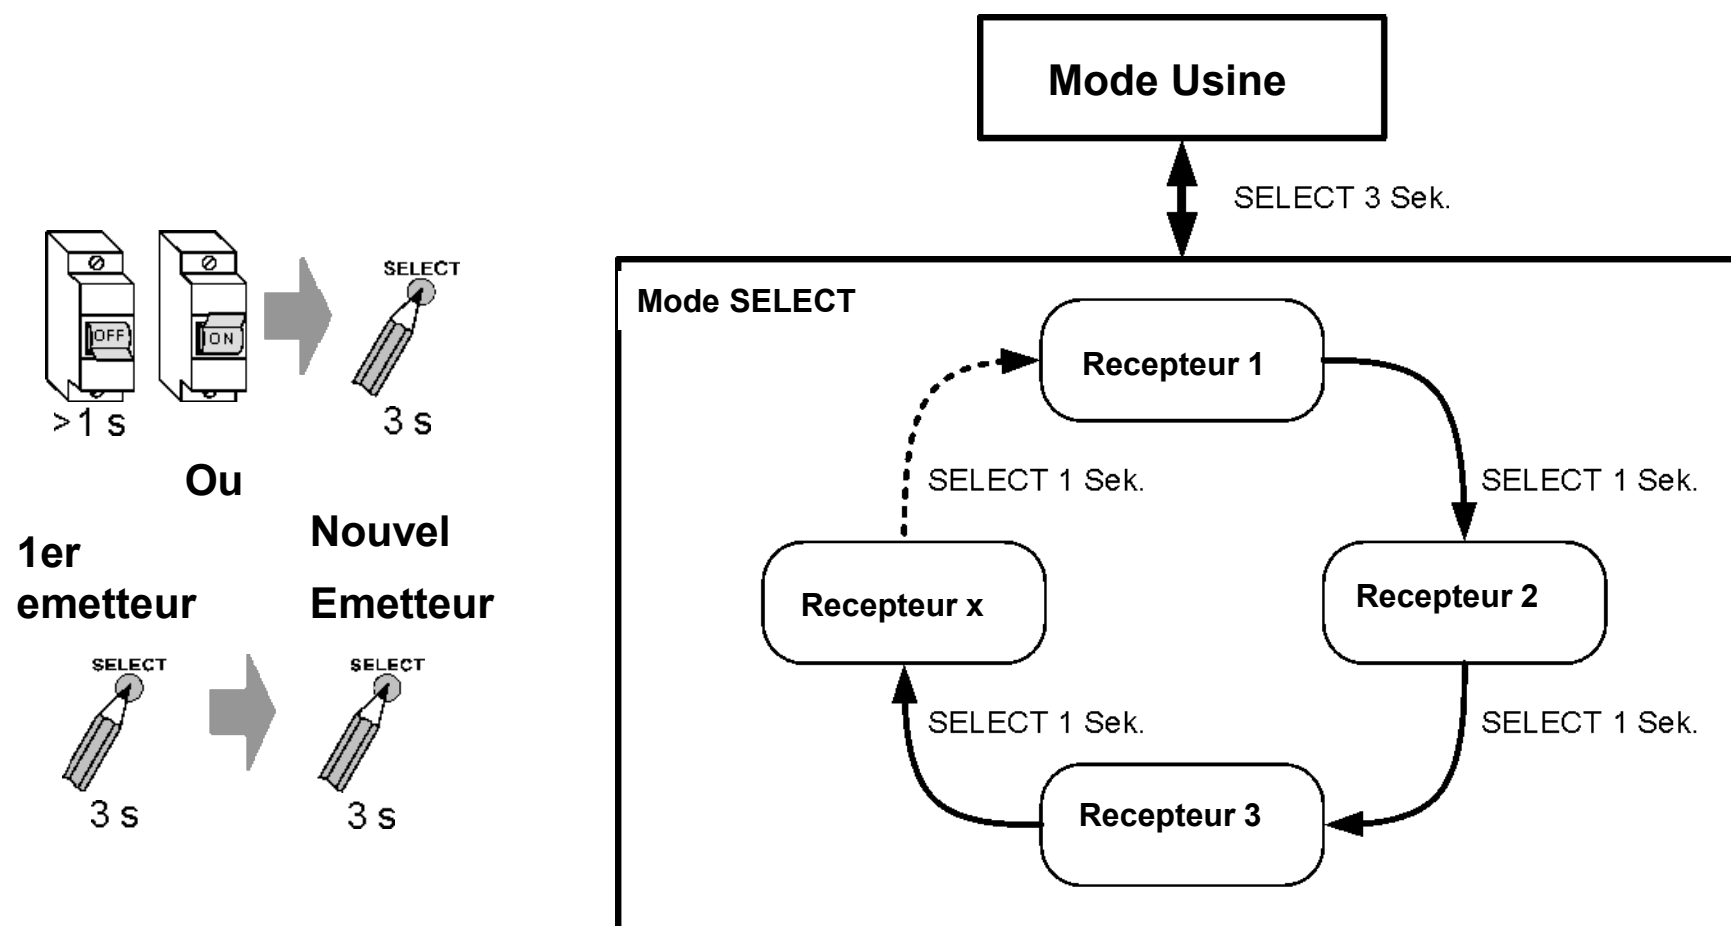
OFF ON
>1 s

SELECT
3 s

Ou

1er emetteur

SELECT
3 s

Nouvel Emetteur

SELECT
3 s

Mode Usine

SELECT 3 Sek.

Mode SELECT

Recepteur 1

SELECT 1 Sek.

SELECT 1 Sek.

Recepteur x

Recepteur 2

SELECT 1 Sek.

SELECT 1 Sek.

Recepteur 3